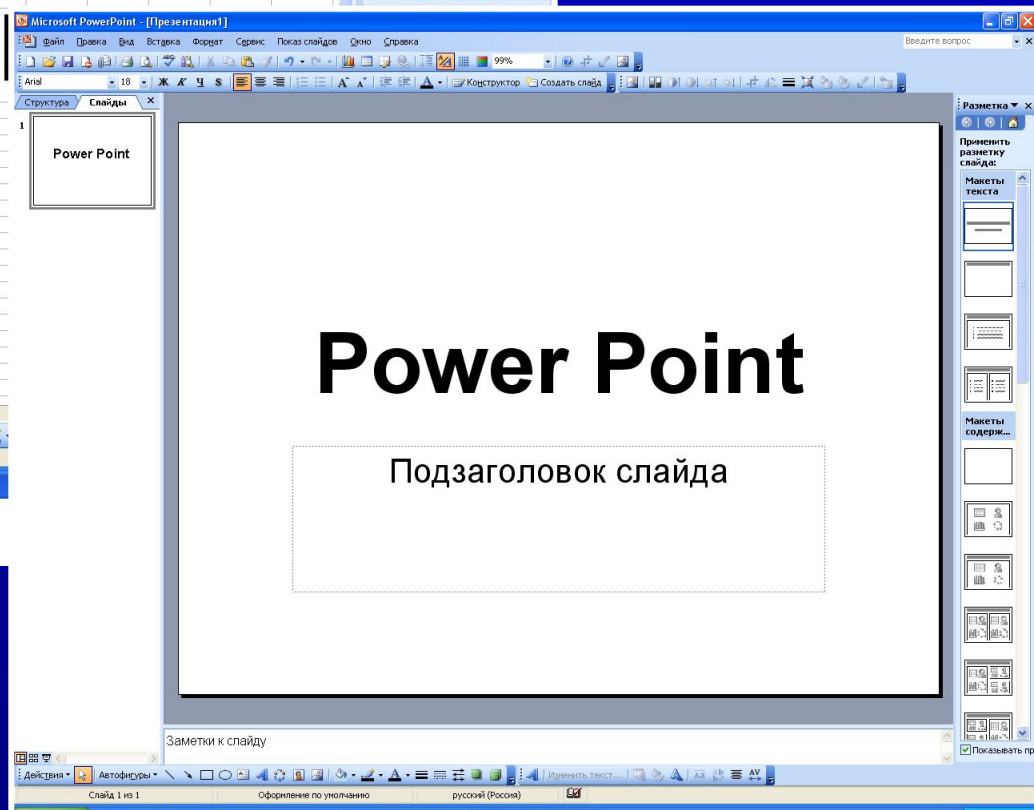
Microsoft PowerPoint - [Презентация1]

Файл Правка Вид Вставка Формат Сервис Показ слайдов Окно Справка

Введите вопрос

99%

Arial 18 Ж К Ч S Конструктор Создать слайд

Структура Слайды

1

Power Point

Power Point

Подзаголовок слайда

Заметки к слайду

Разметка

Применить разметку слайда:

Макеты текста

Макеты содерж...

Показывать пр

Действия Автофигуры Изменить текст...

Слайд 1 из 1 Оформление по умолчанию русский (Россия)